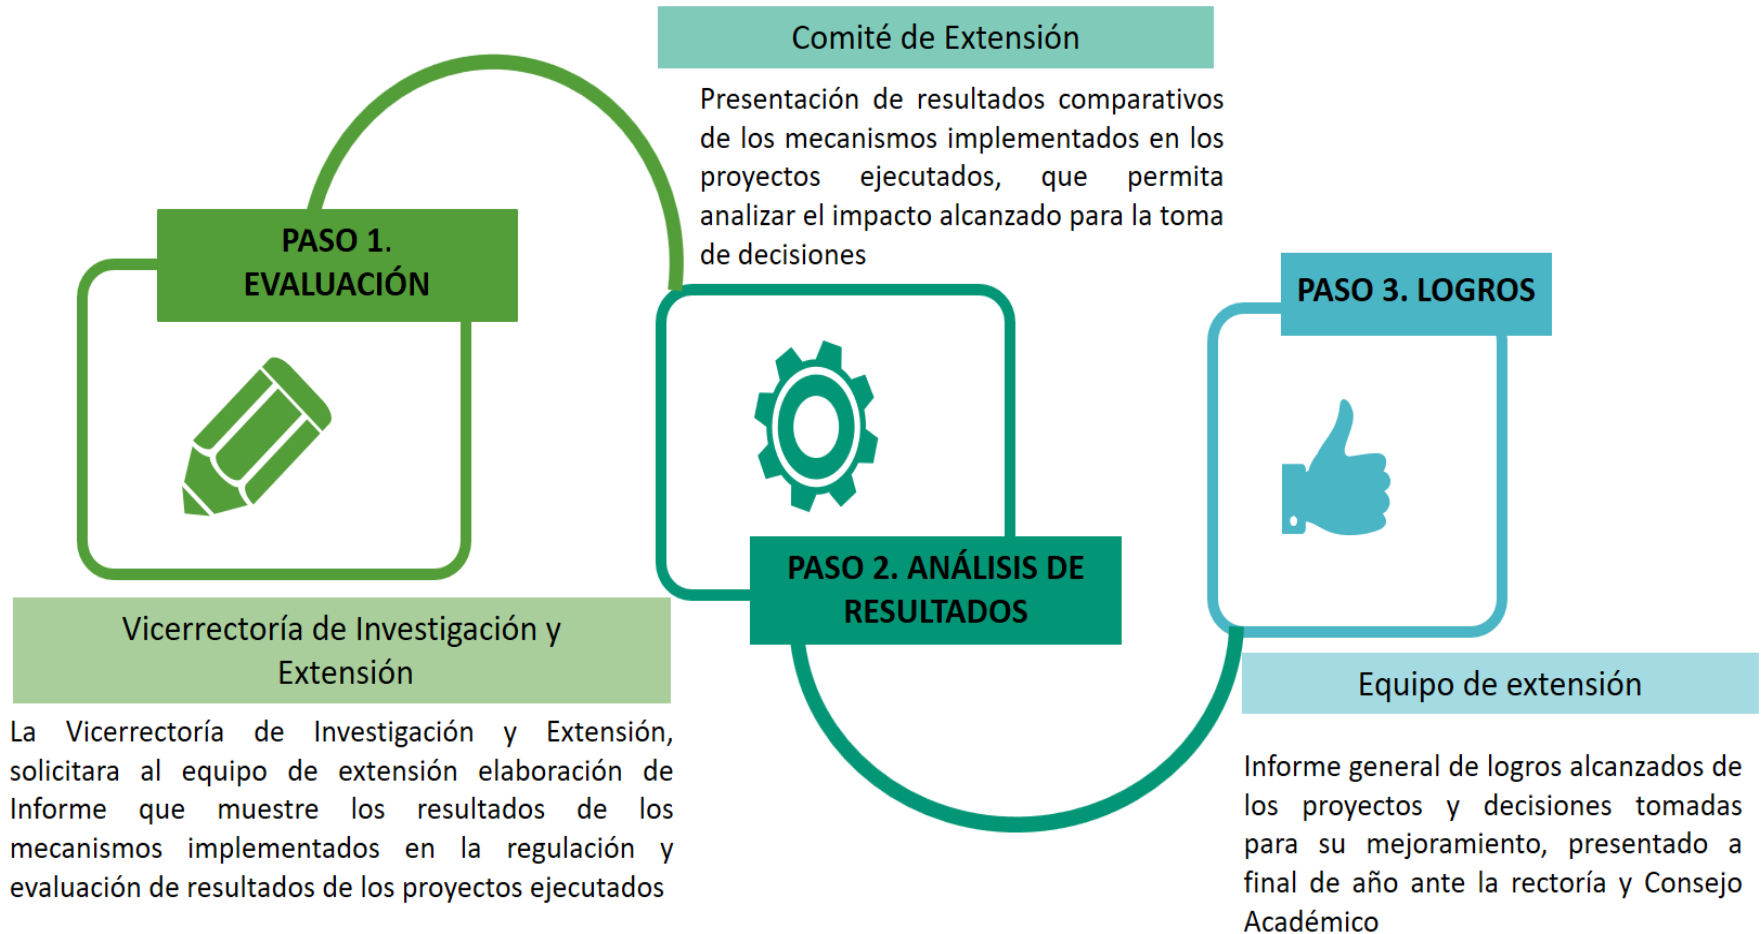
Comité de Extensión

Presentación de resultados comparativos de los mecanismos implementados en los proyectos ejecutados, que permita analizar el impacto alcanzado para la toma de decisiones

PASO 1. EVALUACIÓN

PASO 2. ANÁLISIS DE RESULTADOS

PASO 3. LOGROS

Vicerrectoría de Investigación y Extensión

La Vicerrectoría de Investigación y Extensión, solicitara al equipo de extensión elaboración de Informe que muestre los resultados de los mecanismos implementados en la regulación y evaluación de resultados de los proyectos ejecutados

Equipo de extensión

Informe general de logros alcanzados de los proyectos y decisiones tomadas para su mejoramiento, presentado a final de año ante la rectoría y Consejo Académico